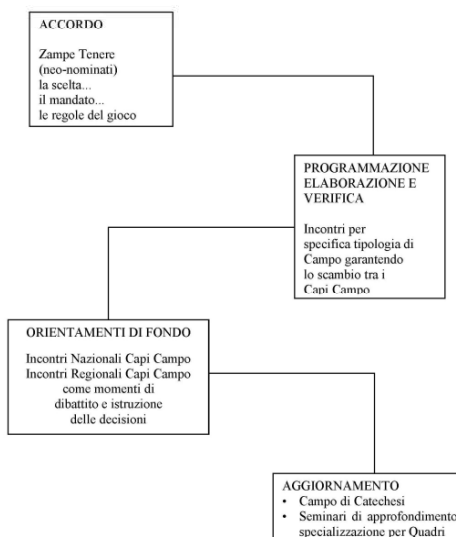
ACCORDO

Zampe Tenere (neo-nominati) la scelta... il mandato... le regole del gioco

PROGRAMMAZIONE ELABORAZIONE E VERIFICA

Incontri per specifica tipologia di Campo garantendo lo scambio tra i Capi Campo

ORIENTAMENTI DI FONDO

Incontri Nazionali Capi Campo
Incontri Regionali Capi Campo
come momenti di dibattito e istruzione delle decisioni

AGGIORNAMENTO
• Campo di Catechesi
• Seminari di approfondimento specializzazione per Quadri